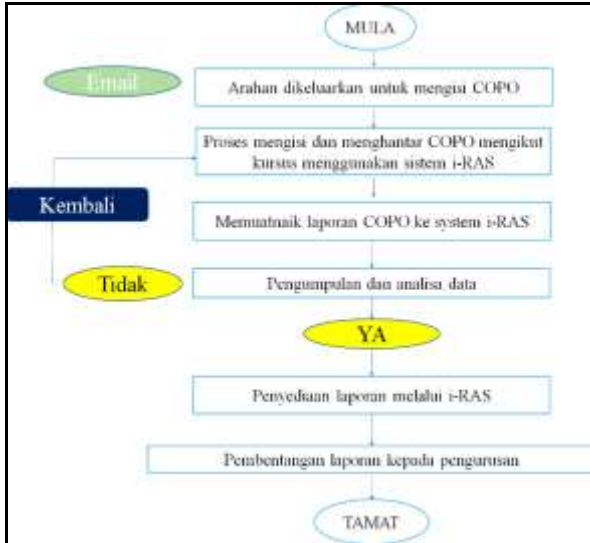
MULA

Email

Arahan dikeluarkan untuk mengisi COPO

Proses mengisi dan menghantar COPO mengikut kursus menggunakan sistem i-RAS

Kembali

Memuatnaik laporan COPO ke system i-RAS

Tidak

Pengumpulan dan analisa data

YA

Penyediaan laporan melalui i-RAS

Pembentangan laporan kepada pengurusan

TAMAT